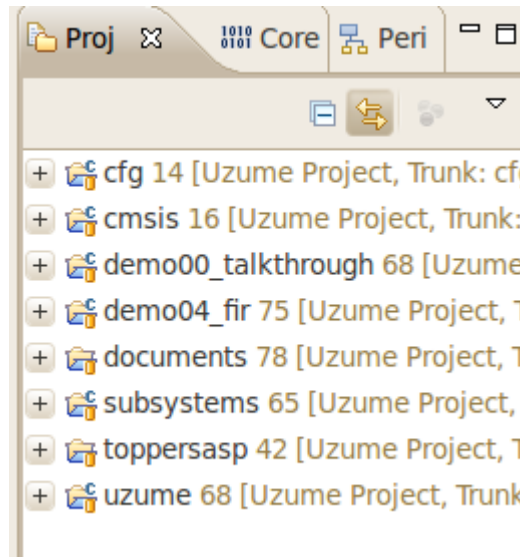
Proj ✕ Core Peri

+ cfg 14 [Uzume Project, Trunk: cf
+ cmsis 16 [Uzume Project, Trunk:
+ demo00_talkthrough 68 [Uzume
+ demo04_fir 75 [Uzume Project, T
+ documents 78 [Uzume Project, T
+ subsystems 65 [Uzume Project,
+ toppersasp 42 [Uzume Project, T
+ uzume 68 [Uzume Project, Trunk